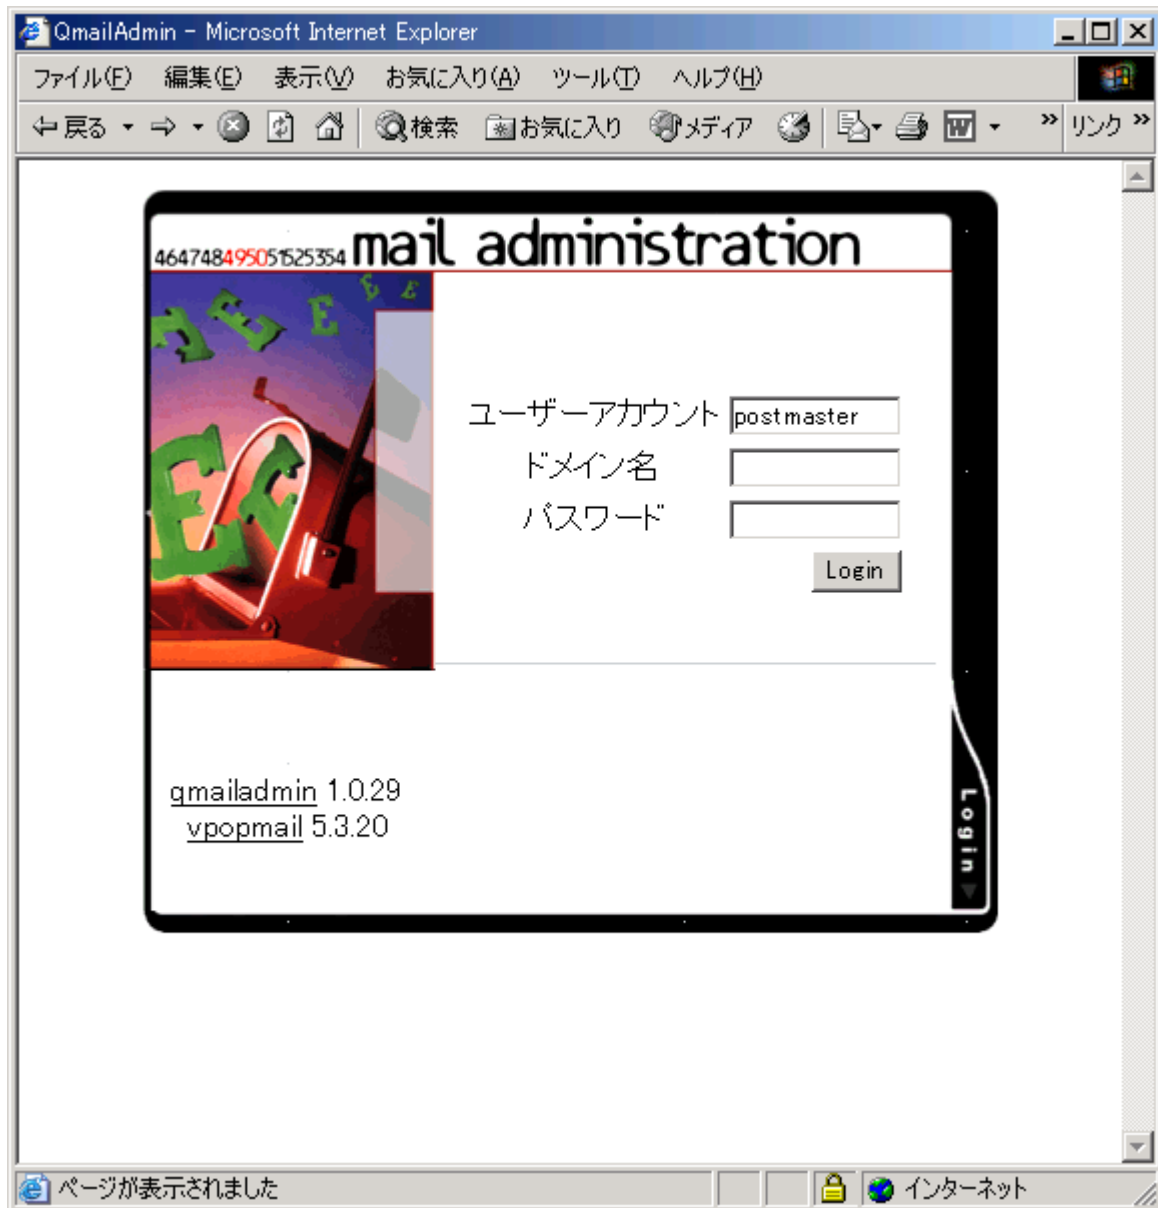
QmailAdmin - Microsoft Internet Explorer

ファイル(F) 編集(E) 表示(V) お気に入り(A) ツール(T) ヘルプ(H)

戻る 検索 お気に入り メディア リンク

464748495051525354 mail administration

ユーザーアカウント postmaster
ドメイン名
パスワード
Login

qmailadmin 1.0.29
vpopmail 5.3.20

Login

ページが表示されました インターネット